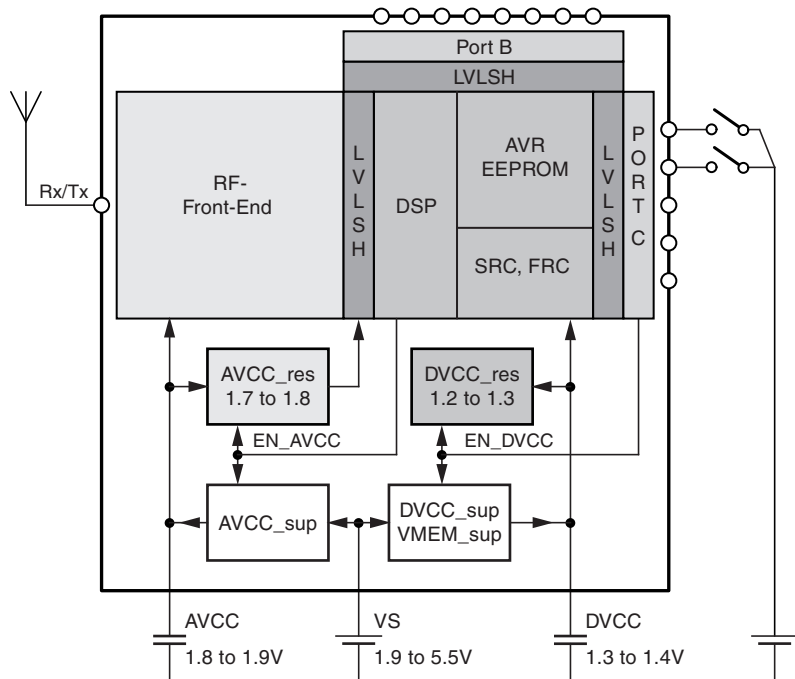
Port B

LVLSH

Rx/Tx

RF-
Front-End

L
V
L
S
H

DSP

AVR
EEPROM

SRC, FRC

L
V
L
S
H

P
O
R
T
C

AVCC_res
1.7 to 1.8

DVCC_res
1.2 to 1.3

EN_AVCC

EN_DVCC

AVCC_sup

DVCC_sup
VMEM_sup

AVCC
1.8 to 1.9V

VS
1.9 to 5.5V

DVCC
1.3 to 1.4V